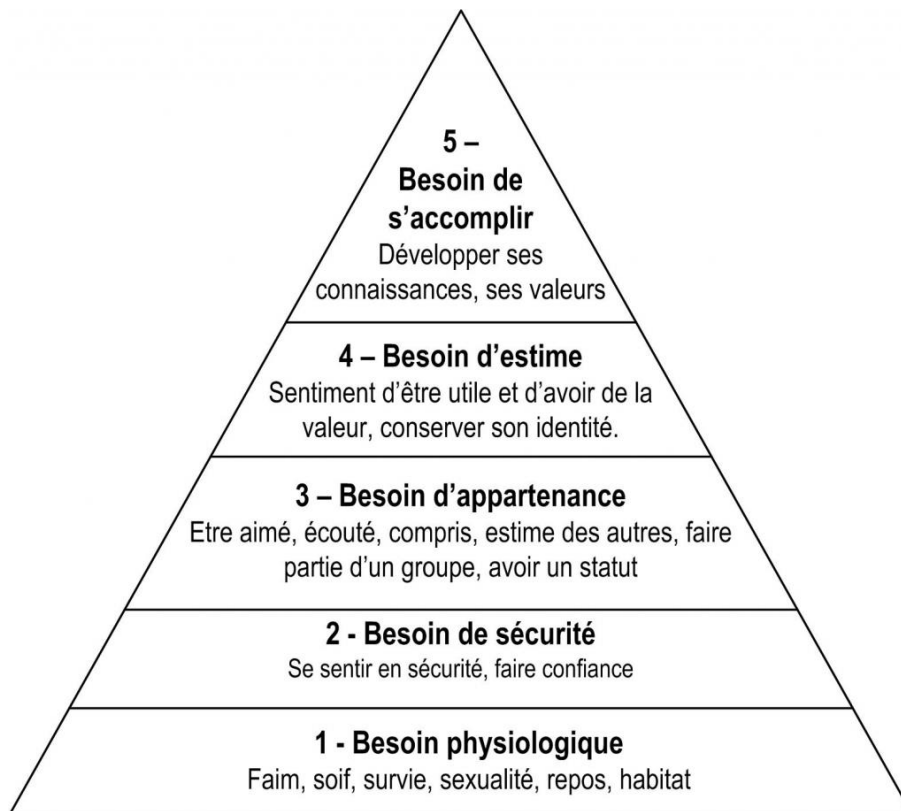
5 –
Besoin de s'accomplir
Développer ses connaissances, ses valeurs

4 – Besoin d'estime
Sentiment d'être utile et d'avoir de la valeur, conserver son identité.

3 – Besoin d'appartenance
Etre aimé, écouté, compris, estime des autres, faire partie d'un groupe, avoir un statut

2 - Besoin de sécurité
Se sentir en sécurité, faire confiance

1 - Besoin physiologique
Faim, soif, survie, sexualité, repos, habitat